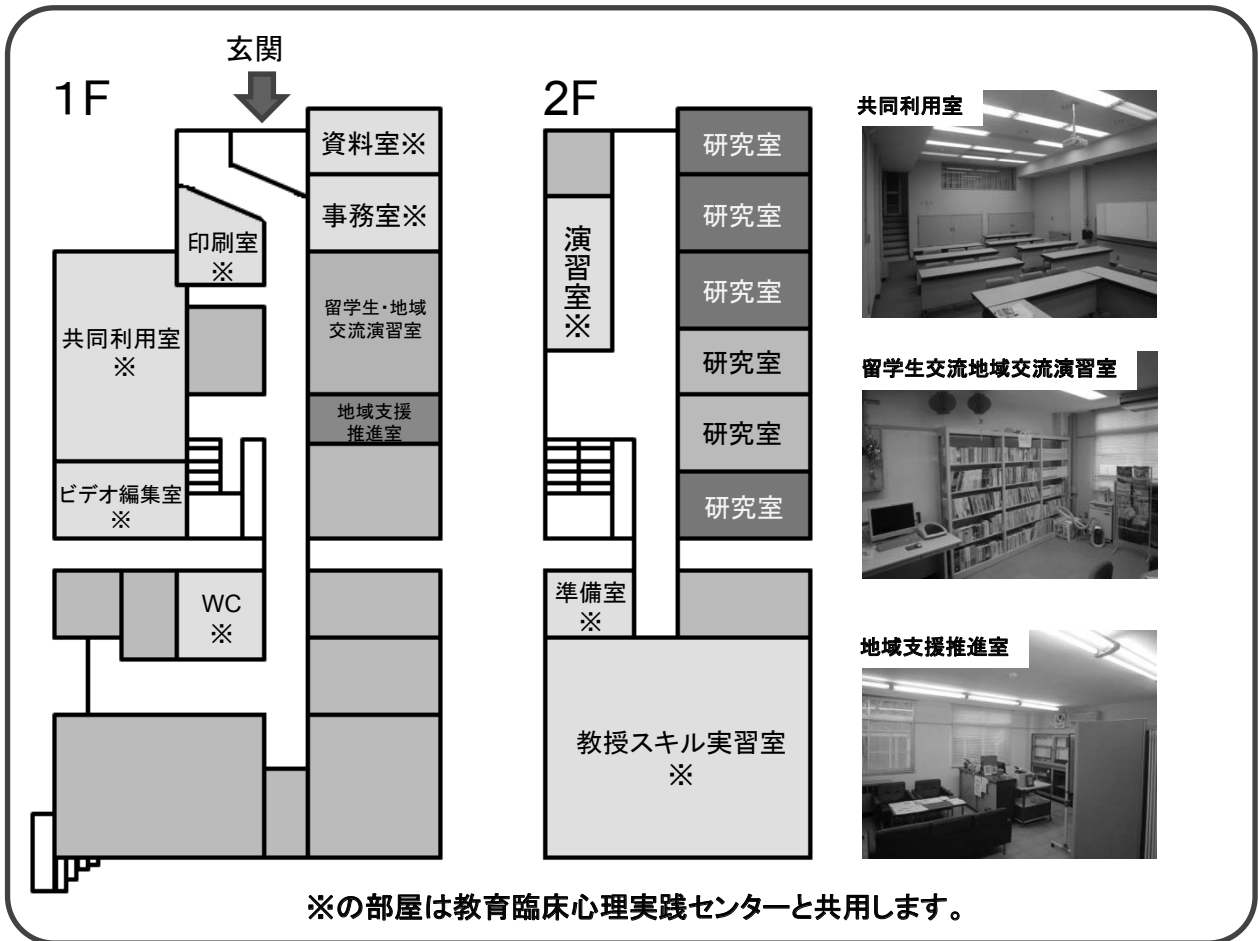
玄関

1F

資料室※

事務室※

印刷室
※

共同利用室
※

留学生・地域交流演習室

地域支援推進室

ビデオ編集室
※

WC
※

2F

研究室

研究室

研究室

研究室

研究室

研究室

演習室
※

準備室
※

教授スキル実習室
※

共同利用室

留学生交流地域交流演習室

地域支援推進室

※の部屋は教育臨床心理実践センターと共用します。